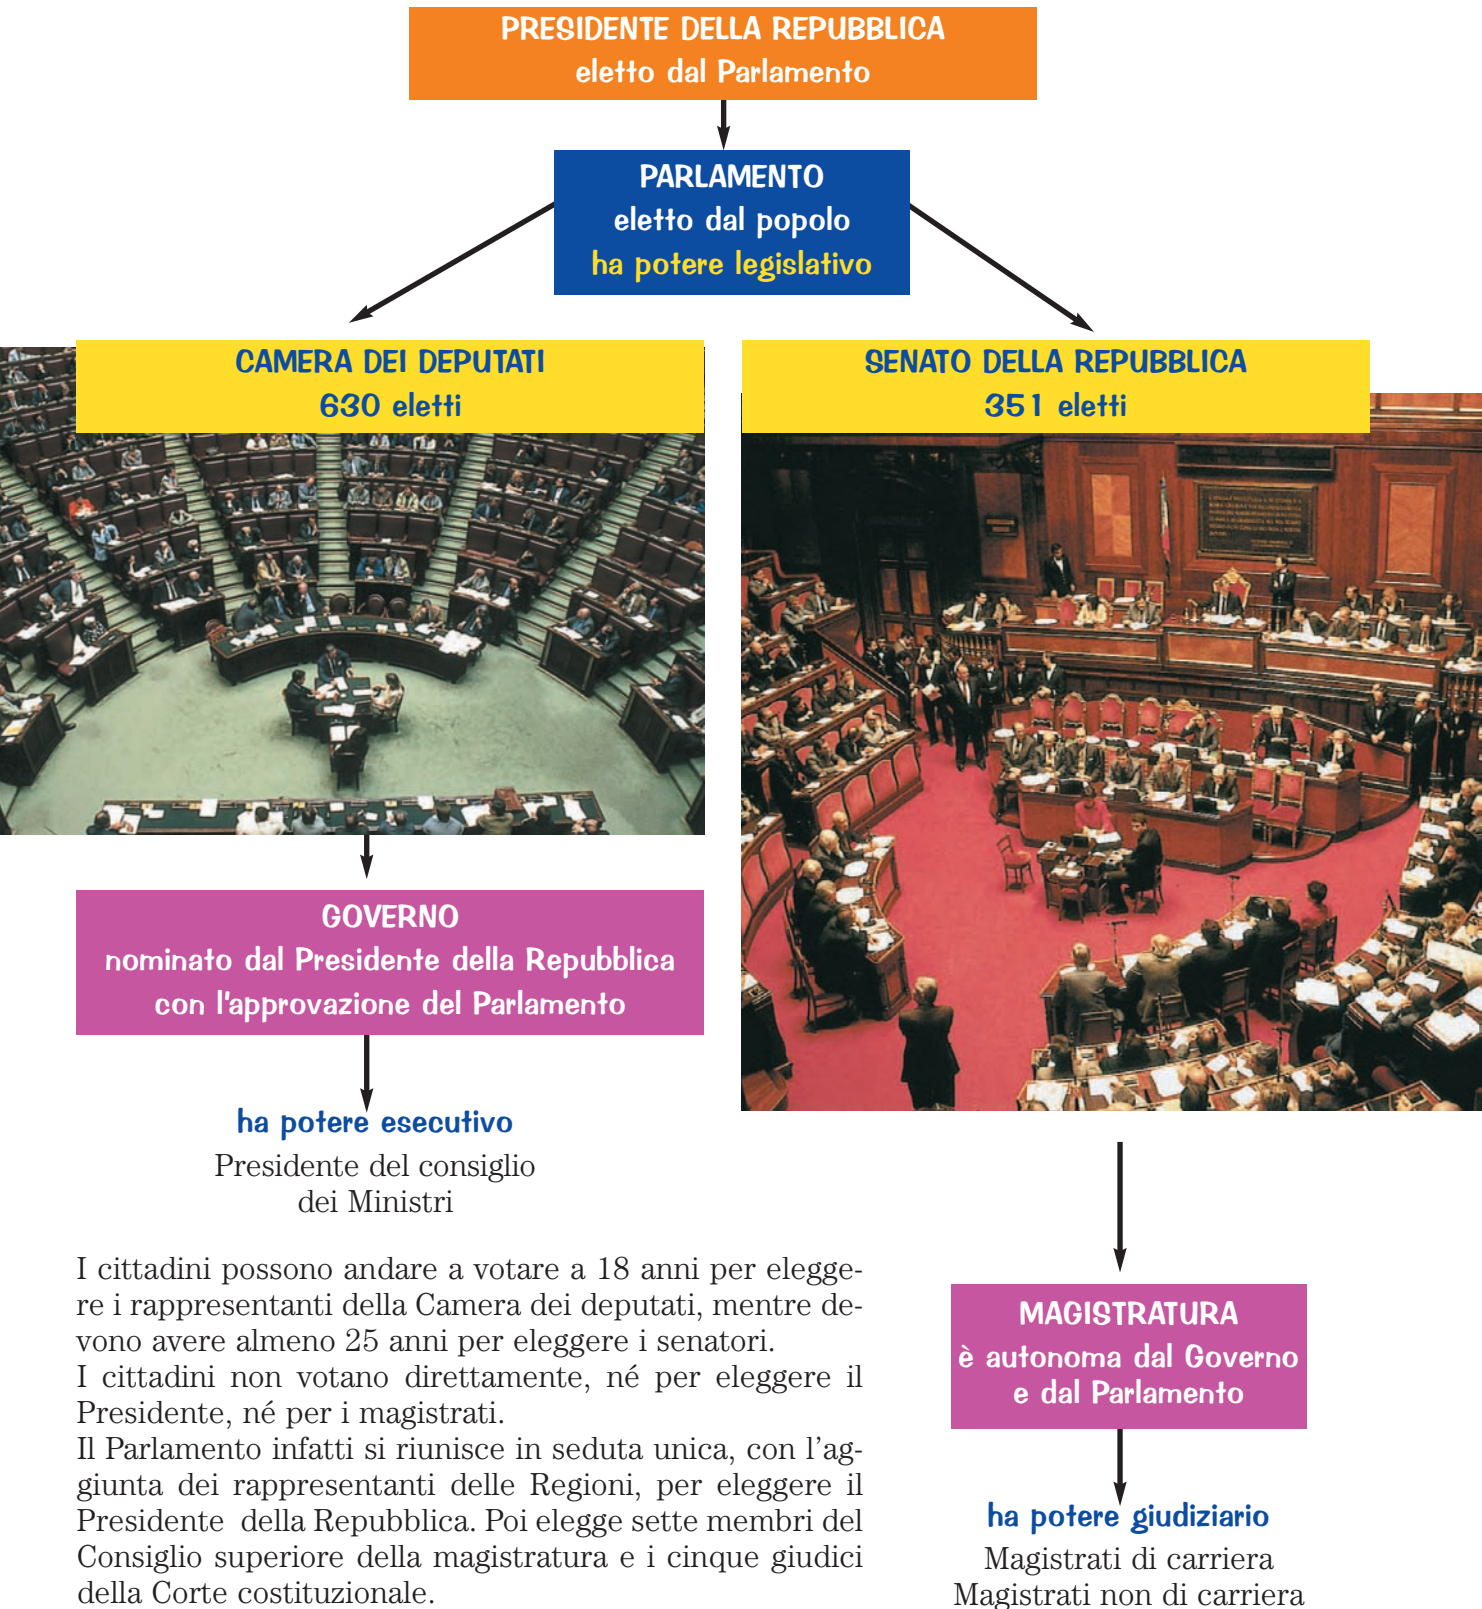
PRESIDENTE DELLA REPUBBLICA
eletto dal Parlamento

PARLAMENTO
eletto dal popolo
ha potere legislativo

CAMERA DEI DEPUTATI
630 eletti

SENATO DELLA REPUBBLICA
351 eletti

GOVERNO
nominato dal Presidente della Repubblica con l'approvazione del Parlamento

ha potere esecutivo
Presidente del consiglio dei Ministri

I cittadini possono andare a votare a 18 anni per eleggere i rappresentanti della Camera dei deputati, mentre devono avere almeno 25 anni per eleggere i senatori.
I cittadini non votano direttamente, né per eleggere il Presidente, né per i magistrati.
Il Parlamento infatti si riunisce in seduta unica, con l'aggiunta dei rappresentanti delle Regioni, per eleggere il Presidente della Repubblica. Poi elegge sette membri del Consiglio superiore della magistratura e i cinque giudici della Corte costituzionale.

MAGISTRATURA
è autonoma dal Governo e dal Parlamento

ha potere giudiziario
Magistrati di carriera
Magistrati non di carriera